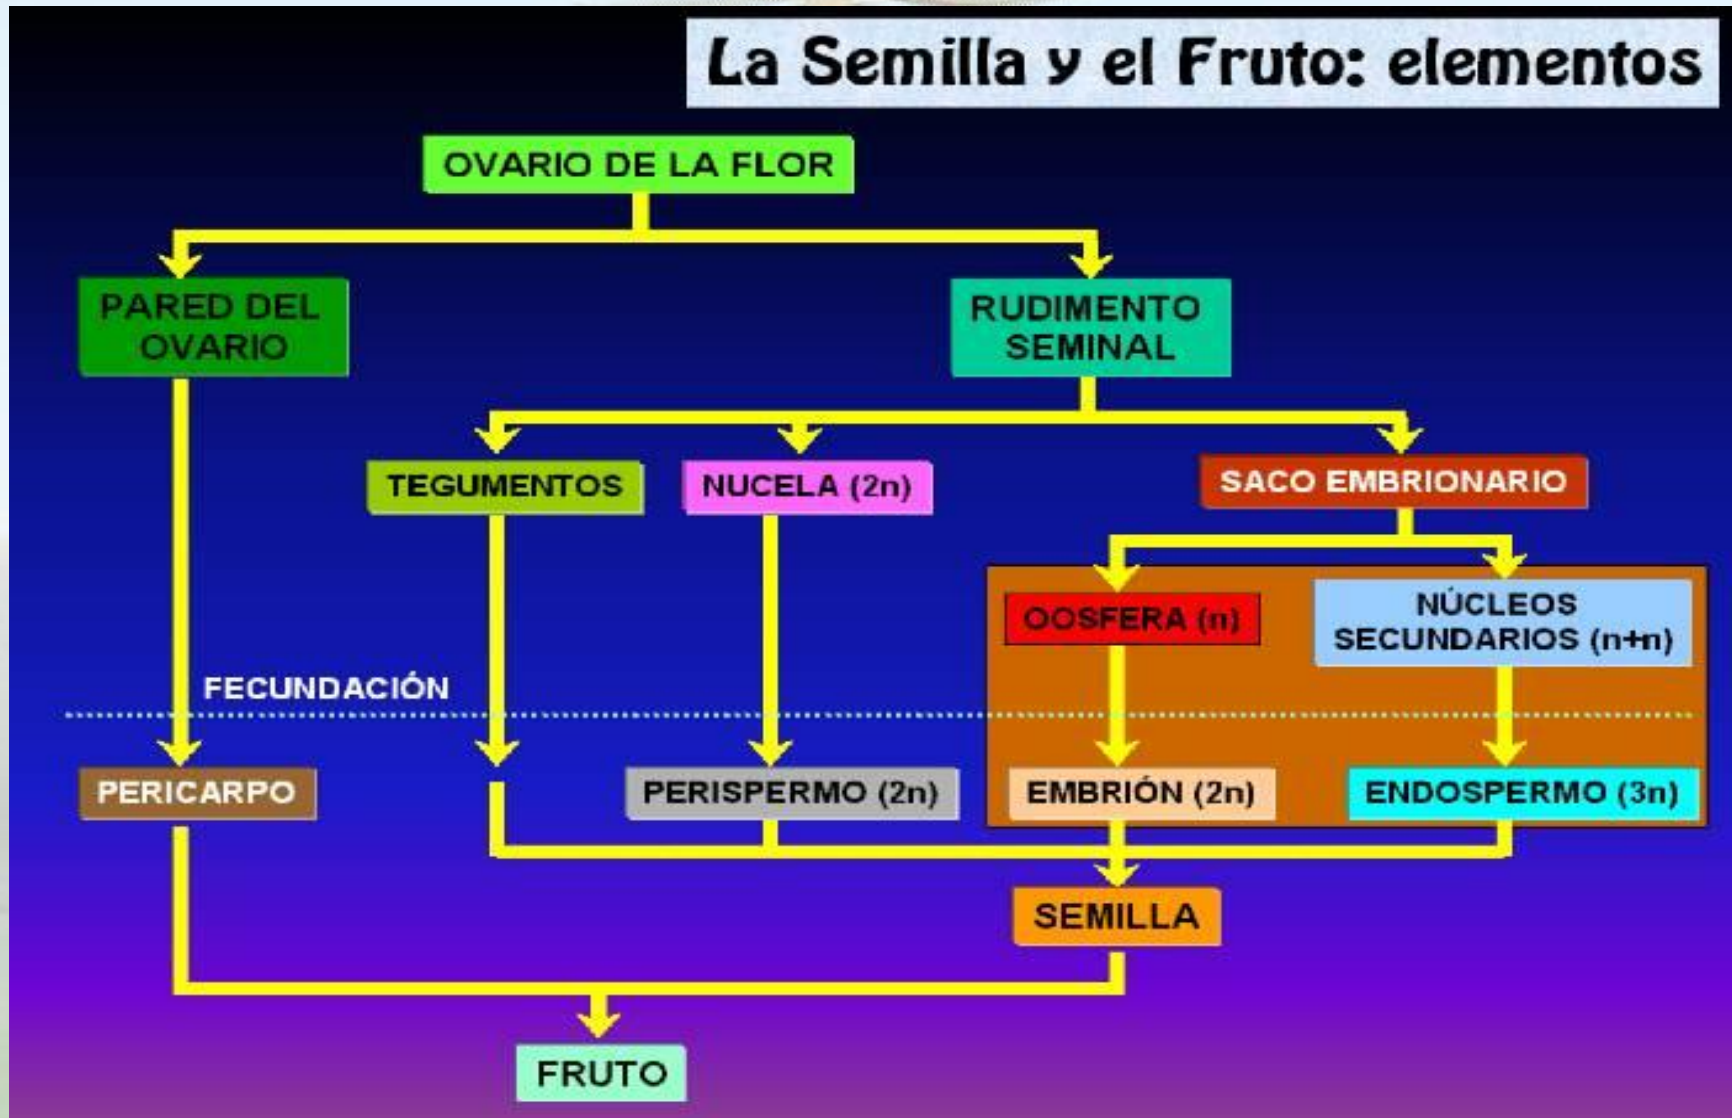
La Semilla y el Fruto: elementos

OVARIO DE LA FLOR

PARED DEL OVARIO

RUDIMENTO SEMINAL

TEGUMENTOS

NUCELA (2n)

SACO EMBRIONARIO

OOSFERA (n)

NÚCLEOS SECUNDARIOS (n+n)

FECUNDACIÓN

PERICARPO

PERISPERMO (2n)

EMBRIÓN (2n)

ENDOSPERMO (3n)

SEMILLA

FRUTO